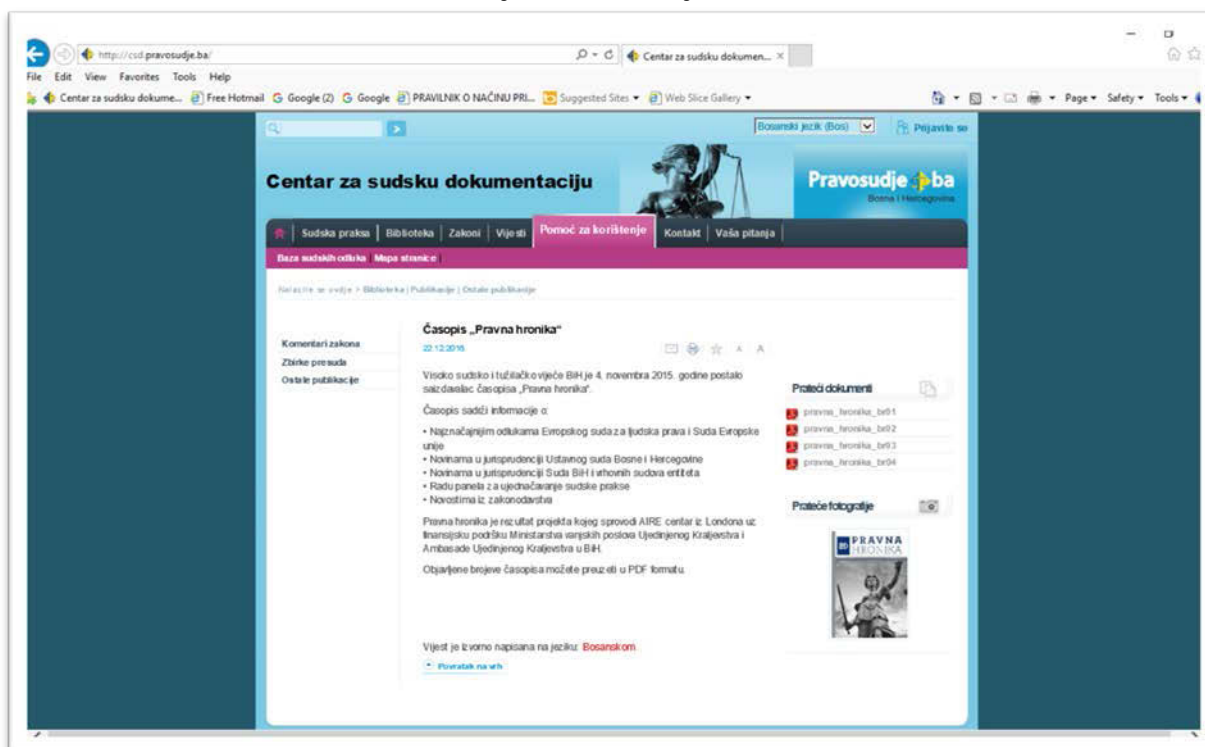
http://csd.pravosudje.ba/
Centar za sudsku dokumen... ×
File Edit View Favorites Tools Help
Centar za sudsku dokume... Free Hotmail Google (2) Google PRAVILNIK O NAČINU PRI... Suggested Sites ▾ Web Slice Gallery ▾
Page ▾ Safety ▾ Tools ▾

Bosanski jezik (Bos)
Prijavite se

Centar za sudsku dokumentaciju

Pravosudje.ba
Bosna i Hercegovina

Sudska praksa | Biblioteka | Zakoni | Vijesti | Pomoć za korištenje | Kontakt | Vaša pitanja
Baza sudskih odluka | Mapa stranice

Nalazite se ovdje > Biblioteka | Publikacije | Ostale publikacije

Komentari zakona
Zbirke presuda
Ostale publikacije

Časopis „Pravna hronika"
22.12.2016

Visoko sudsko i tužilačko vijeće BiH je 4. novembra 2015. godine postalo suizdavalac časopisa „Pravna hronika".

Časopis sadrži informacije o:

• Najznačajnijim odlukama Evropskog suda za ljudska prava i Suda Evropske unije
• Novinama u jurisprudenciji Ustavnog suda Bosne i Hercegovine
• Novinama u jurisprudenciji Suda BiH i vrhovnih sudova entiteta
• Radu panela za ujednačavanje sudske prakse
• Novostima iz zakonodavstva

Pravna hronika je rezultat projekta kojeg sprovodi AIRE centar iz Londona uz finansijsku podršku Ministarstva vanjskih poslova Ujedinjenog Kraljevstva i Ambasade Ujedinjenog Kraljevstva u BiH.

Objavljene brojeve časopisa možete preuzeti u PDF formatu.

Vijest je izvorno napisana na jeziku: Bosanskom

Povratak na vrh

Prateći dokumenti
pravna_hronika_br01
pravna_hronika_br02
pravna_hronika_br03
pravna_hronika_br04

Prateće fotografije

PRAVNA HRONIKA